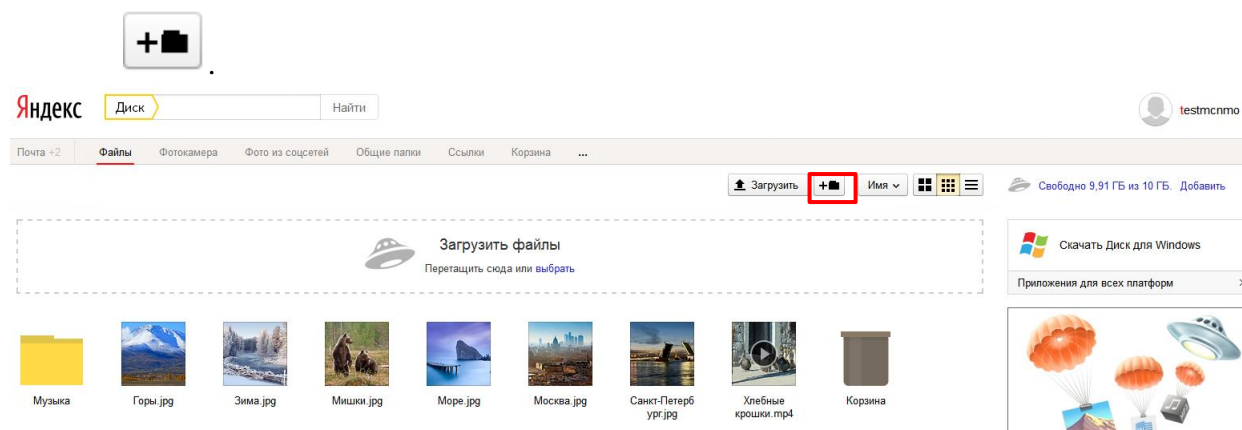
.

Яндекс Диск Найти

testmcnmo

Почта +2 Файлы Фотокамера Фото из соцсетей Общие папки Ссылки Корзина ...

Загрузить Имя

Свободно 9,91 ГБ из 10 ГБ. Добавить

Загрузить файлы
Перетащить сюда или выбрать

Скачать Диск для Windows

Приложения для всех платформ

Музыка Горы.jpg Зима.jpg Мишки.jpg Море.jpg Москва.jpg Санкт-Петербург.jpg Хлебные крошки.mp4 Корзина